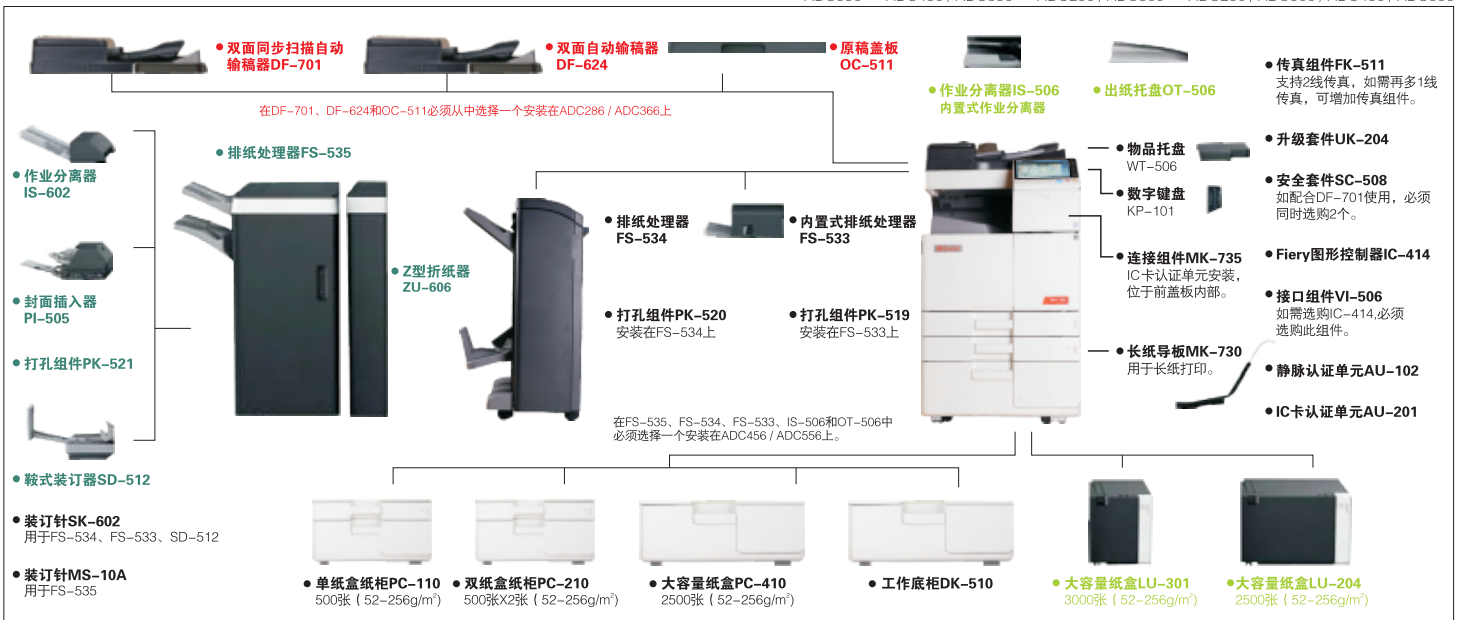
● 双面同步扫描自动输稿器DF-701

● 双面自动输稿器 DF-624

● 原稿盖板 OC-511

在DF-701、DF-624和OC-511必须从中选择一个安装在ADC286 / ADC366上

● 作业分离器IS-506 内置式作业分离器

● 出纸托盘OT-506

● 传真组件FK-511
支持2线传真，如需再多1线传真，可增加传真组件。

● 升级套件UK-204

● 安全套件SC-508
如配合DF-701使用，必须同时选购2个。

● Fiery图形控制器IC-414

● 接口组件VI-506
如需选购IC-414,必须选购此组件。

● 静脉认证单元AU-102

● IC卡认证单元AU-201

● 作业分离器 IS-602

● 封面插入器 PI-505

● 打孔组件PK-521

● 鞍式装订器SD-512

● 装订针SK-602
用于FS-534、FS-533、SD-512

● 装订针MS-10A
用于FS-535

● 排纸处理器FS-535

● Z型折纸器 ZU-606

● 排纸处理器 FS-534

● 内置式排纸处理器 FS-533

● 打孔组件PK-520
安装在FS-534上

● 打孔组件PK-519
安装在FS-533上

在FS-535、FS-534、FS-533、IS-506和OT-506中必须选择一个安装在ADC456 / ADC556上。

● 物品托盘 WT-506

● 数字键盘 KP-101

● 连接组件MK-735
IC卡认证单元安装，位于前盖板内部。

● 长纸导板MK-730
用于长纸打印。

● 单纸盒纸柜PC-110
500张（52-256g/m$^2$）

● 双纸盒纸柜PC-210
500张X2张（52-256g/m$^2$）

● 大容量纸盒PC-410
2500张（52-256g/m$^2$）

● 工作底柜DK-510

● 大容量纸盒LU-301
3000张（52-256g/m$^2$）

● 大容量纸盒LU-204
2500张（52-256g/m$^2$）